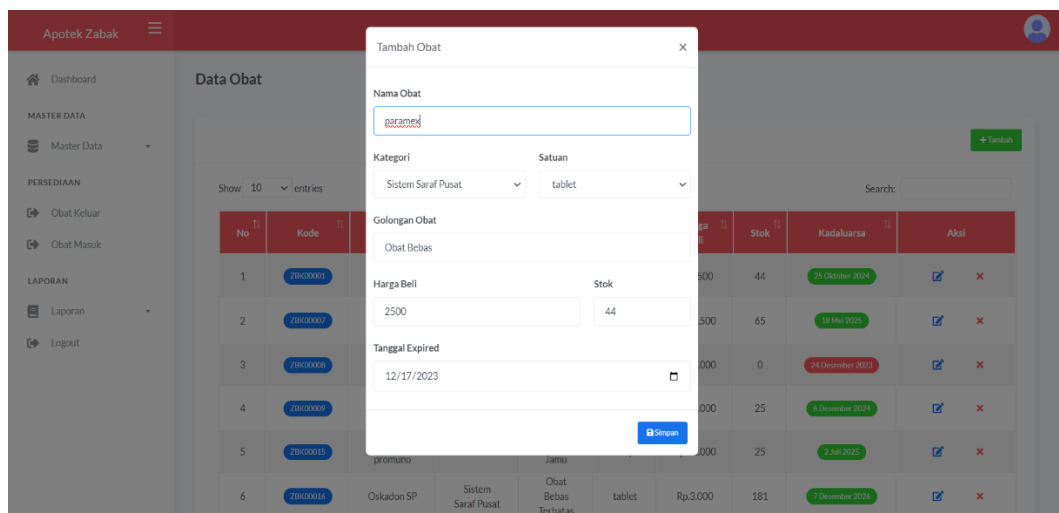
Apotek Zabak

Dashboard

MASTER DATA

Master Data

PERSEDIAAN

Obat Keluar

Obat Masuk

LAPORAN

Laporan

Logout

Data Obat

+ Tambah

Show 10 entries

Search:

| No | Kode | | | | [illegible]ga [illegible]i | Stok | Kadaluarsa | Aksi |
|---|---|---|---|---|---|---|---|---|
| 1 | ZBK00001 | | | | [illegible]500 | 44 | 25 Oktober 2024 | |
| 2 | ZBK00007 | | | | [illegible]500 | 65 | 18 Mei 2025 | |
| 3 | ZBK00008 | | | | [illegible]000 | 0 | 24 Desember 2023 | |
| 4 | ZBK00009 | | | | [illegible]000 | 25 | 6 Desember 2024 | |
| 5 | ZBK00015 | promuno | | Jamu | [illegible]000 | 25 | 2 Juli 2025 | |
| 6 | ZBK00016 | Oskadon SP | Sistem Saraf Pusat | Obat Bebas Terbatas | tablet | Rp.3.000 | 181 | 7 Desember 2024 |

Tambah Obat

×

Nama Obat

paramex

Kategori

Sistem Saraf Pusat

Satuan

tablet

Golongan Obat

Obat Bebas

Harga Beli

2500

Stok

44

Tanggal Expired

12/17/2023

Simpan